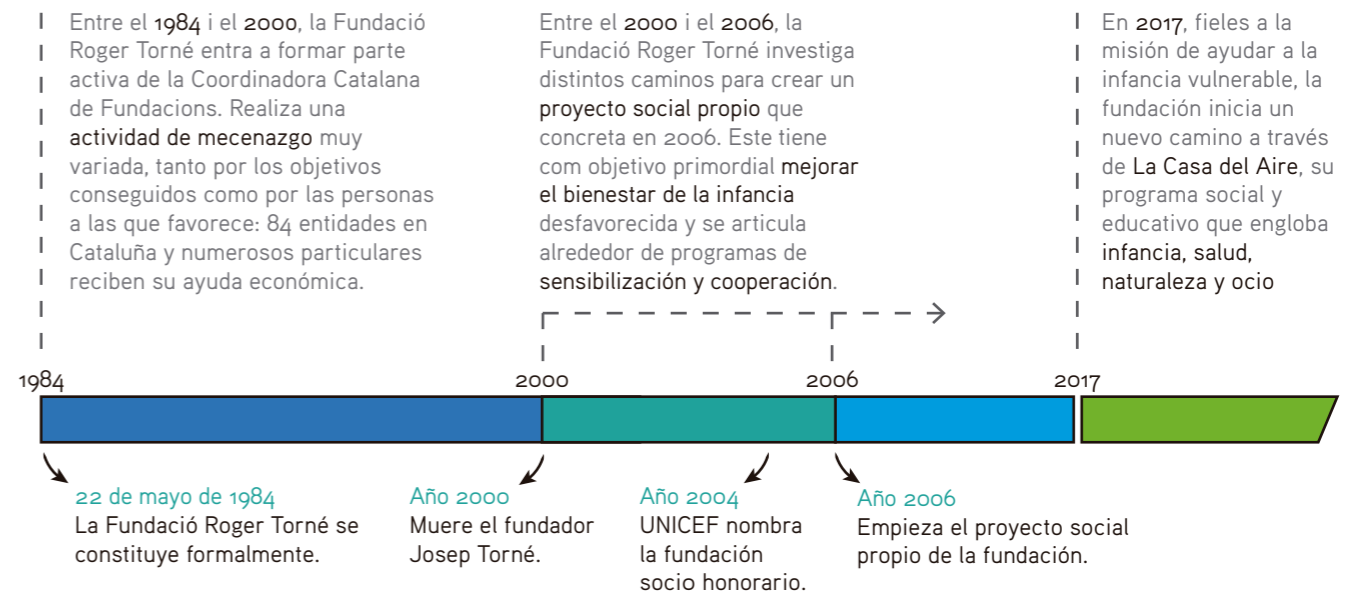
Entre el 1984 i el 2000, la Fundació Roger Torné entra a formar parte activa de la Coordinadora Catalana de Fundacions. Realiza una actividad de mecenazgo muy variada, tanto por los objetivos conseguidos como por las personas a las que favorece: 84 entidades en Cataluña y numerosos particulares reciben su ayuda económica.

Entre el 2000 i el 2006, la Fundació Roger Torné investiga distintos caminos para crear un proyecto social propio que concreta en 2006. Este tiene com objetivo primordial mejorar el bienestar de la infancia desfavorecida y se articula alrededor de programas de sensibilización y cooperación.

En 2017, fieles a la misión de ayudar a la infancia vulnerable, la fundación inicia un nuevo camino a través de La Casa del Aire, su programa social y educativo que engloba infancia, salud, naturaleza y ocio

1984

2000

2006

2017

22 de mayo de 1984
La Fundació Roger Torné se constituye formalmente.

Año 2000
Muere el fundador Josep Torné.

Año 2004
UNICEF nombra la fundación socio honorario.

Año 2006
Empieza el proyecto social propio de la fundación.